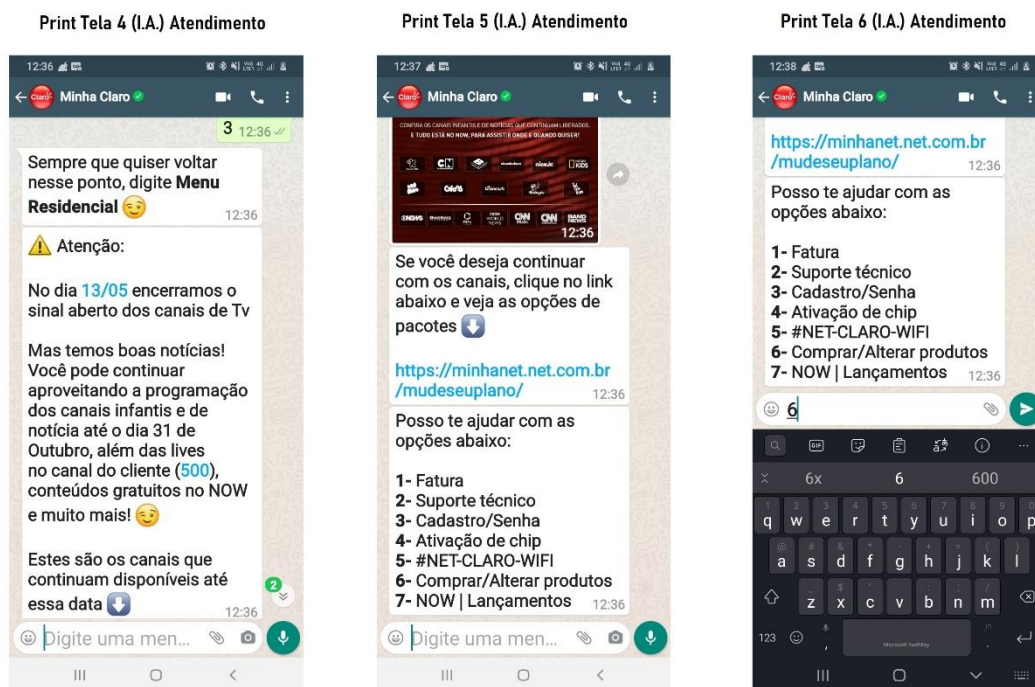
Print Tela 4 (I.A.) Atendimento

12:36

Minha Claro

3 12:36

Sempre que quiser voltar nesse ponto, digite **Menu Residencial** 😊 12:36

⚠️ Atenção:

No dia 13/05 encerramos o sinal aberto dos canais de Tv

Mas temos boas notícias! Você pode continuar aproveitando a programação dos canais infantis e de notícia até o dia 31 de Outubro, além das lives no canal do cliente (500), conteúdos gratuitos no NOW e muito mais! 😊

Estes são os canais que continuam disponíveis até essa data ⬇️ 12:36

2

Digite uma men...

Print Tela 5 (I.A.) Atendimento

12:37

Minha Claro

CONFIRA OS CANAIS INFANTIS E DE NOTÍCIAS QUE CONTINUAM LIBERADOS. E TUDO ESTÁ NO NOW, PARA ASSISTIR ONDE E QUANDO QUISER!

CN nick jr. KIDS Gloob CNN CNN BAND NEWS

12:36

Se você deseja continuar com os canais, clique no link abaixo e veja as opções de pacotes ⬇️

https://minhanet.net.com.br/mudeseuplano/ 12:36

Posso te ajudar com as opções abaixo:

1- Fatura
2- Suporte técnico
3- Cadastro/Senha
4- Ativação de chip
5- #NET-CLARO-WIFI
6- Comprar/Alterar produtos
7- NOW | Lançamentos 12:36

Digite uma men...

Print Tela 6 (I.A.) Atendimento

12:38

Minha Claro

https://minhanet.net.com.br/mudeseuplano/ 12:36

Posso te ajudar com as opções abaixo:

1- Fatura
2- Suporte técnico
3- Cadastro/Senha
4- Ativação de chip
5- #NET-CLARO-WIFI
6- Comprar/Alterar produtos
7- NOW | Lançamentos 12:36

6

GIF

6x 6 600

q w e r t y u i o p
a s d f g h j k l
z x c v b n m

123

Microsoft SwiftKey